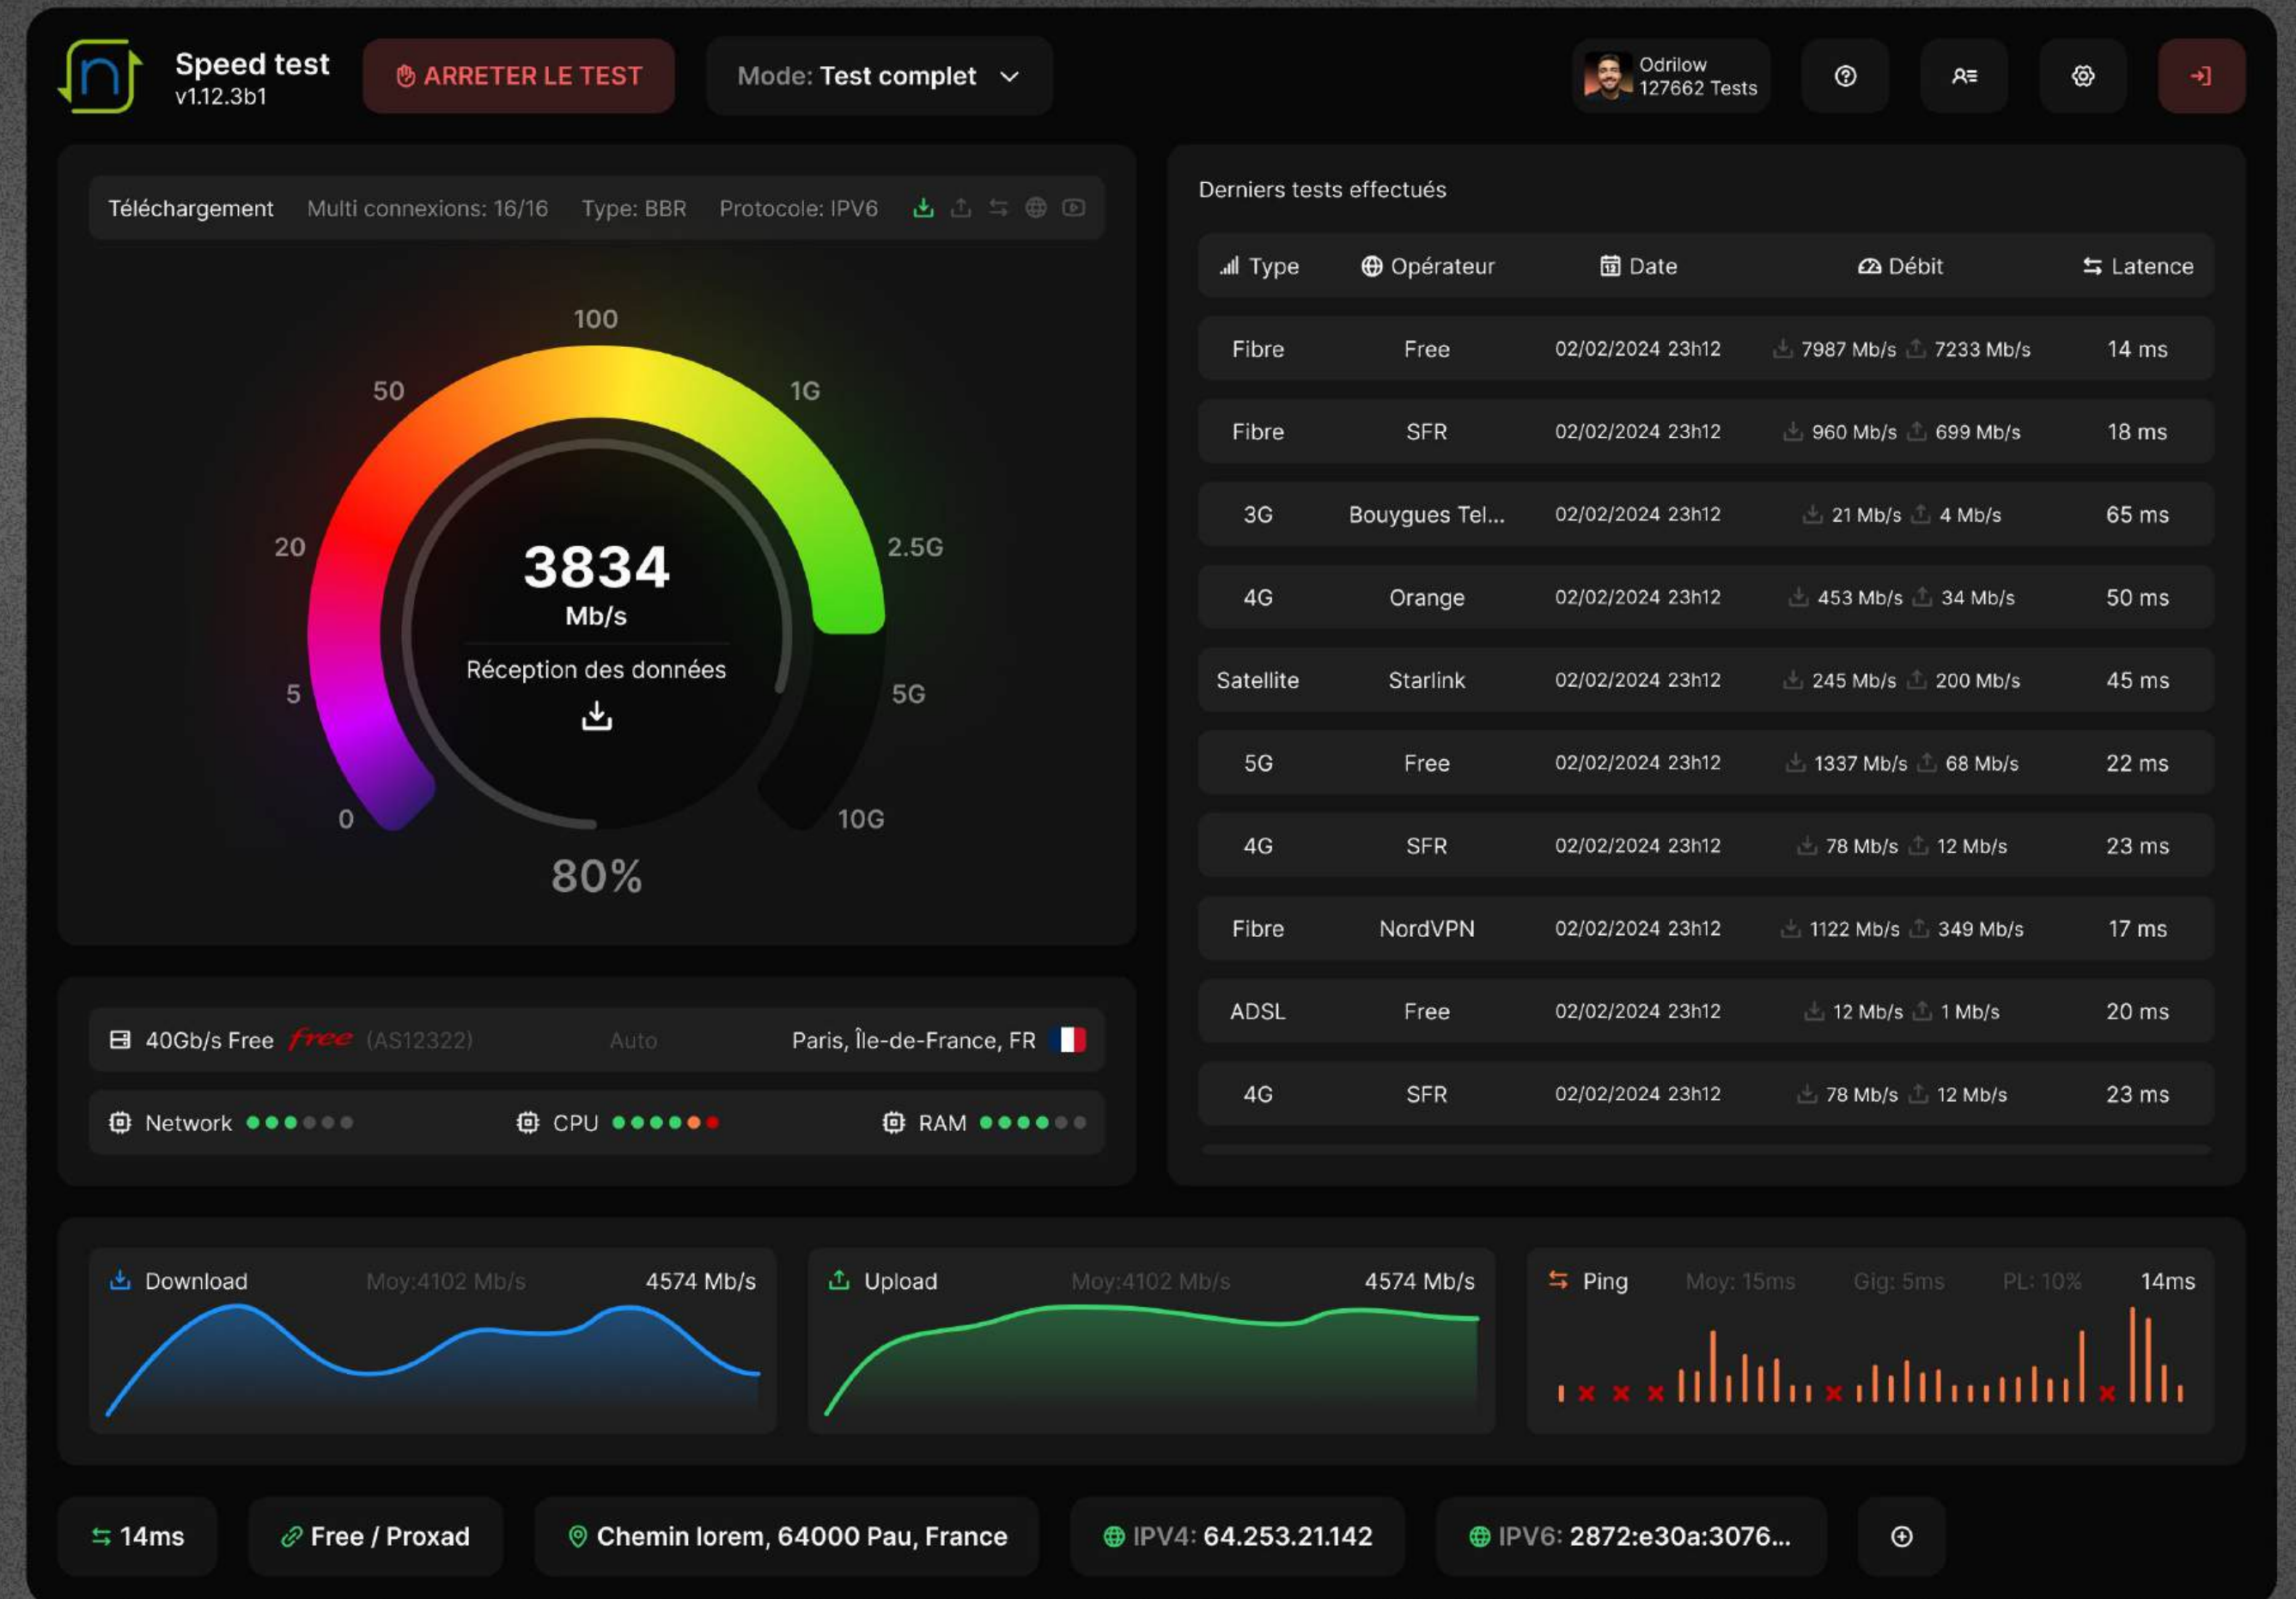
Speed test
v1.12.3b1

ARRETER LE TEST

Mode: Test complet

Odrilow
127662 Tests

Téléchargement Multi connexions: 16/16 Type: BBR Protocole: IPV6

100
50
1G
20
2.5G
5
5G
0
10G

3834
Mb/s
Réception des données

80%

40Gb/s Free free (AS12322) Auto Paris, Île-de-France, FR

Network CPU RAM

Derniers tests effectués

| Type | Opérateur | Date | Débit | Latence |
|---|---|---|---|---|
| Fibre | Free | 02/02/2024 23h12 | 7987 Mb/s 7233 Mb/s | 14 ms |
| Fibre | SFR | 02/02/2024 23h12 | 960 Mb/s 699 Mb/s | 18 ms |
| 3G | Bouygues Tel... | 02/02/2024 23h12 | 21 Mb/s 4 Mb/s | 65 ms |
| 4G | Orange | 02/02/2024 23h12 | 453 Mb/s 34 Mb/s | 50 ms |
| Satellite | Starlink | 02/02/2024 23h12 | 245 Mb/s 200 Mb/s | 45 ms |
| 5G | Free | 02/02/2024 23h12 | 1337 Mb/s 68 Mb/s | 22 ms |
| 4G | SFR | 02/02/2024 23h12 | 78 Mb/s 12 Mb/s | 23 ms |
| Fibre | NordVPN | 02/02/2024 23h12 | 1122 Mb/s 349 Mb/s | 17 ms |
| ADSL | Free | 02/02/2024 23h12 | 12 Mb/s 1 Mb/s | 20 ms |
| 4G | SFR | 02/02/2024 23h12 | 78 Mb/s 12 Mb/s | 23 ms |

Download Moy:4102 Mb/s 4574 Mb/s

Upload Moy:4102 Mb/s 4574 Mb/s

Ping Moy: 15ms Gig: 5ms PL: 10% 14ms

14ms
Free / Proxad
Chemin lorem, 64000 Pau, France
IPV4: 64.253.21.142
IPV6: 2872:e30a:3076...